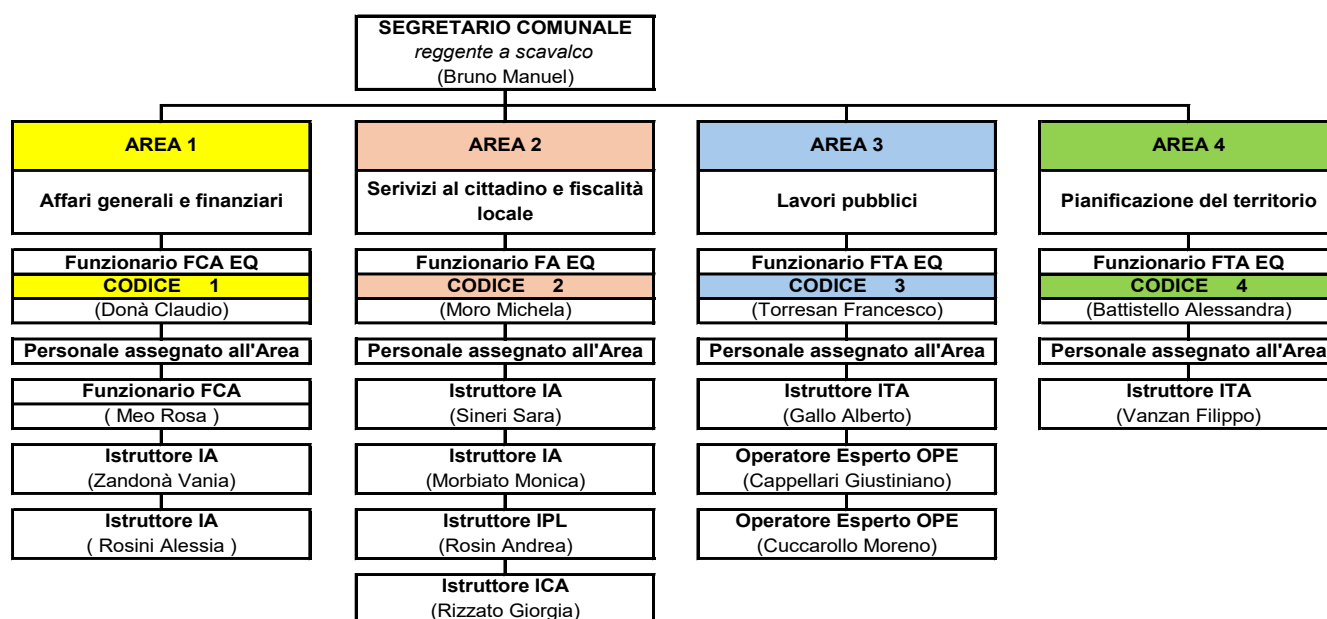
SEGRETARIO COMUNALE
reggente a scavalco
(Bruno Manuel)

AREA 1
Affari generali e finanziari
Funzionario FCA EQ
CODICE 1
(Donà Claudio)
Personale assegnato all'Area
Funzionario FCA
( Meo Rosa )
Istruttore IA
(Zandonà Vania)
Istruttore IA
( Rosini Alessia )

AREA 2
Serivizi al cittadino e fiscalità locale
Funzionario FA EQ
CODICE 2
(Moro Michela)
Personale assegnato all'Area
Istruttore IA
(Sineri Sara)
Istruttore IA
(Morbiato Monica)
Istruttore IPL
(Rosin Andrea)
Istruttore ICA
(Rizzato Giorgia)

AREA 3
Lavori pubblici
Funzionario FTA EQ
CODICE 3
(Torresan Francesco)
Personale assegnato all'Area
Istruttore ITA
(Gallo Alberto)
Operatore Esperto OPE
(Cappellari Giustiniano)
Operatore Esperto OPE
(Cuccarollo Moreno)

AREA 4
Pianificazione del territorio
Funzionario FTA EQ
CODICE 4
(Battistello Alessandra)
Personale assegnato all'Area
Istruttore ITA
(Vanzan Filippo)